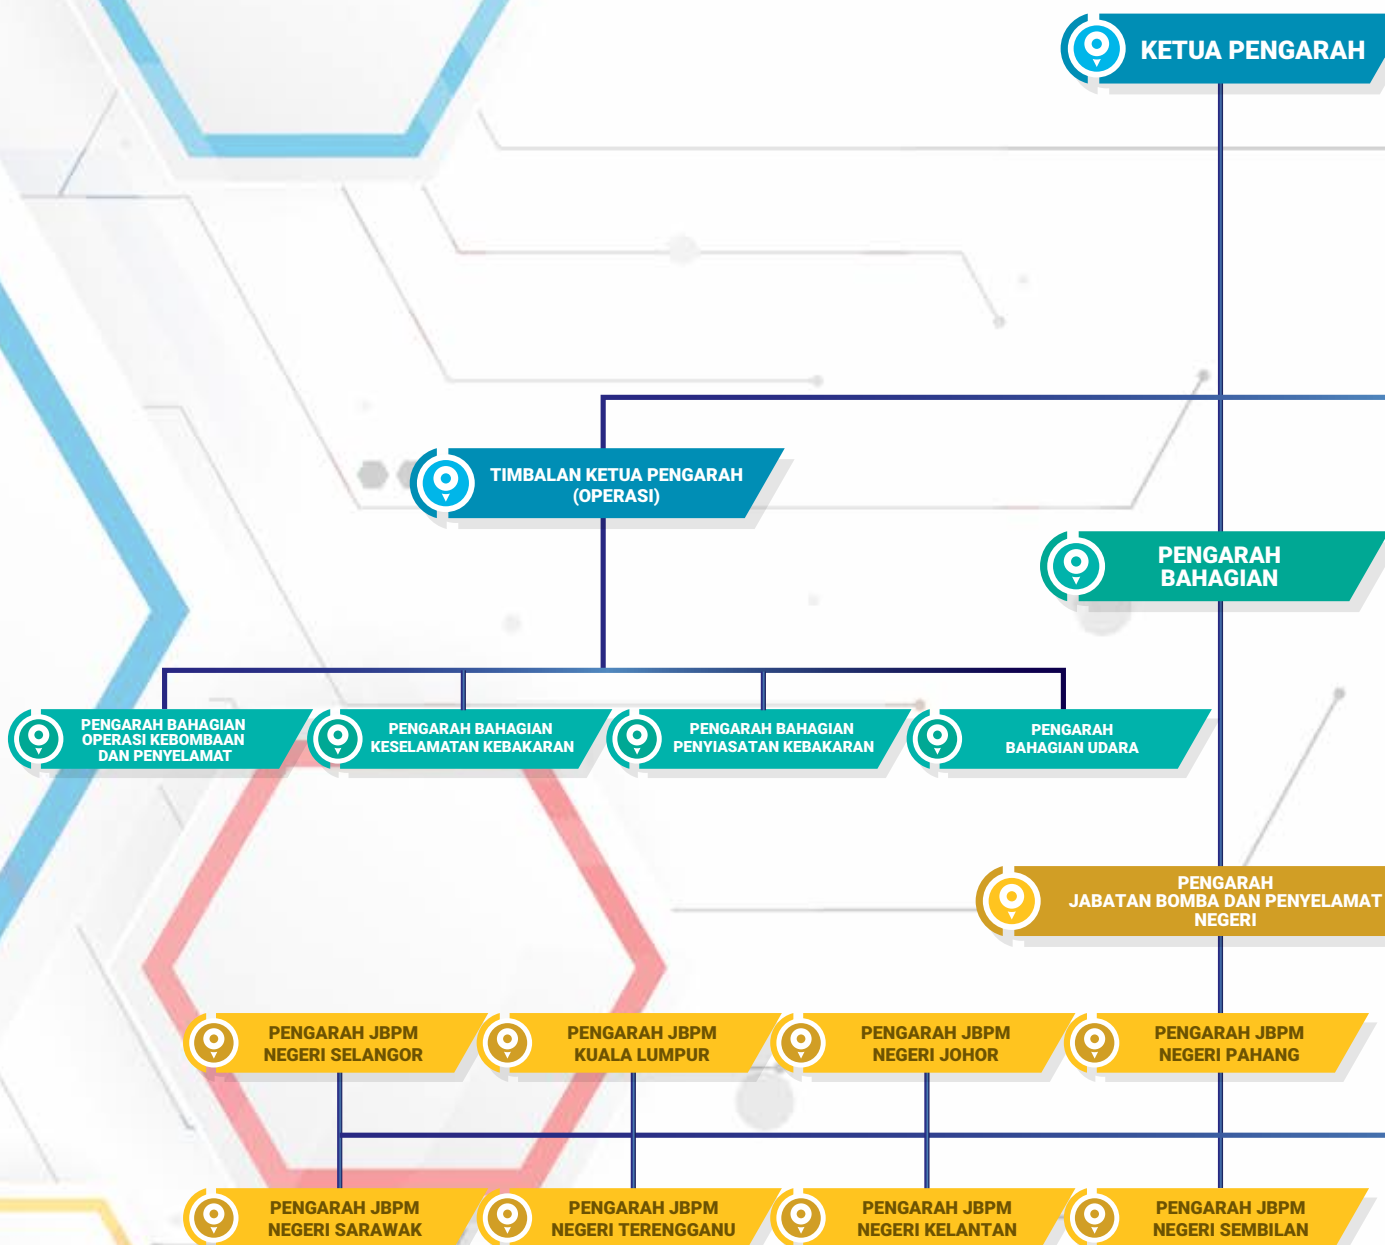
KETUA PENGARAH

TIMBALAN KETUA PENGARAH (OPERASI)

PENGARAH BAHAGIAN

PENGARAH BAHAGIAN OPERASI KEBOMBAAN DAN PENYELAMAT

PENGARAH BAHAGIAN KESELAMATAN KEBAKARAN

PENGARAH BAHAGIAN PENYIASATAN KEBAKARAN

PENGARAH BAHAGIAN UDARA

PENGARAH JABATAN BOMBA DAN PENYELAMAT NEGERI

PENGARAH JBPM NEGERI SELANGOR

PENGARAH JBPM KUALA LUMPUR

PENGARAH JBPM NEGERI JOHOR

PENGARAH JBPM NEGERI PAHANG

PENGARAH JBPM NEGERI SARAWAK

PENGARAH JBPM NEGERI TERENGGANU

PENGARAH JBPM NEGERI KELANTAN

PENGARAH JBPM NEGERI SEMBILAN